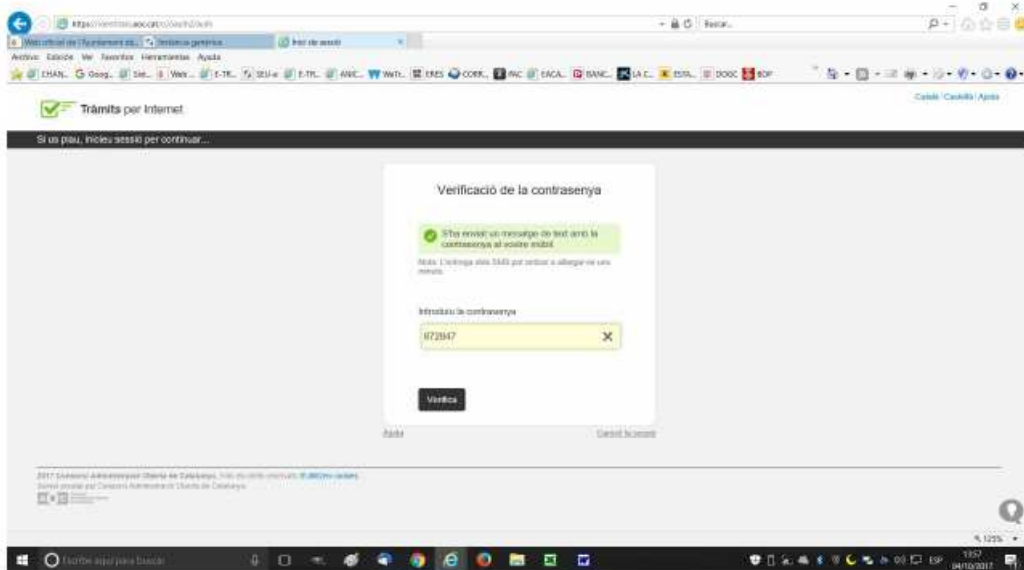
https://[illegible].aoc.cat/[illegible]

Buscar...

Web oficial de l'Ajuntament de... | Instància genèrica | Inici de sessió

Archivo Edición Ver Favoritos Herramientas Ayuda

CHAN... Goog... Sie... Wer... E-TR... SEU-e E-TR... ANC... WeTr... ERES CORR... PAC EACA... BANC... LA C... ESTA... DOGC BOP

Tràmits per Internet

Català | Castellà | Ajuda

Si us plau, inicieu sessió per continuar...

Verificació de la contrasenya

S'ha enviat un missatge de text amb la contrasenya al vostre mòbil.

Nota: L'entrega dels SMS pot arribar a allargar-se uns minuts.

Introduïu la contrasenya

972847

Verifica

Ajuda

Cancel·la sessió

2017 Consorci Administració Oberta de Catalunya. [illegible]

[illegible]

125%

Escribe aquí para buscar

13:57
04/10/2017

ESP